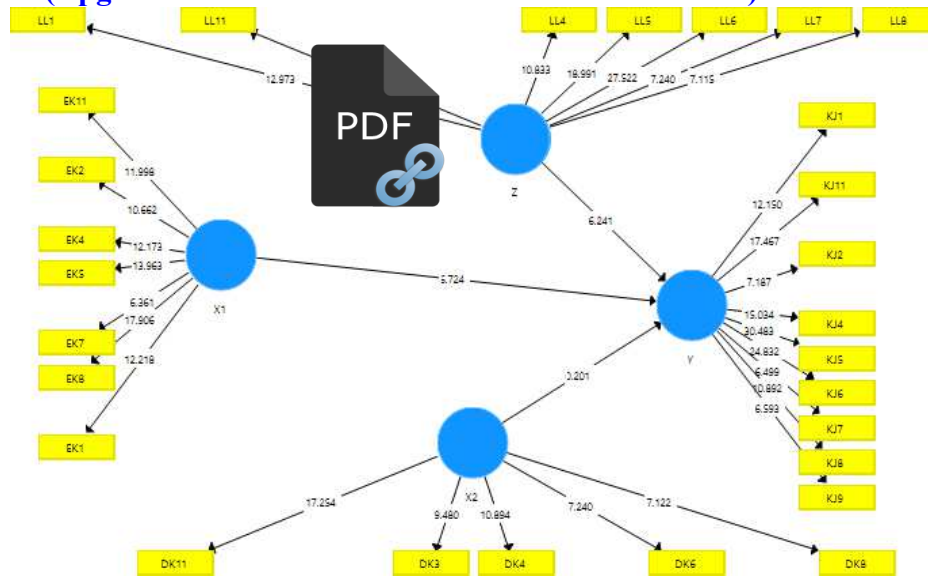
LL1
LL11
12.973
PDF
LL4
LL5
LL6
LL7
LL8
10.833
18.991
27.522
7.240
7.115
Z
EK11
11.998
EK2
10.662
EK4
12.173
EK5
13.963
6.361
17.906
EK7
EK8
12.218
EK1
X1
5.724
6.241
KJ1
12.150
KJ11
17.467
KJ2
7.187
Y
15.034
KJ4
30.483
KJ5
24.632
6.499
KJ6
10.892
6.593
KJ7
KJ8
KJ9
2.201
X2
17.254
9.480
10.894
7.240
7.122
DK11
DK3
DK4
DK6
DK8